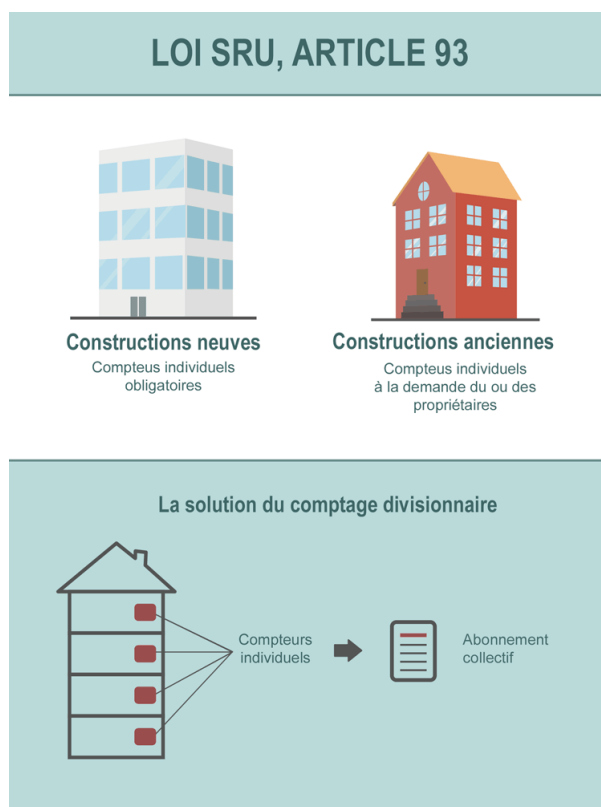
LOI SRU, ARTICLE 93

Constructions neuves
Compteus individuels obligatoires

Constructions anciennes
Compteus individuels à la demande du ou des propriétaires

La solution du comptage divisionnaire

Compteurs individuels

Abonnement collectif